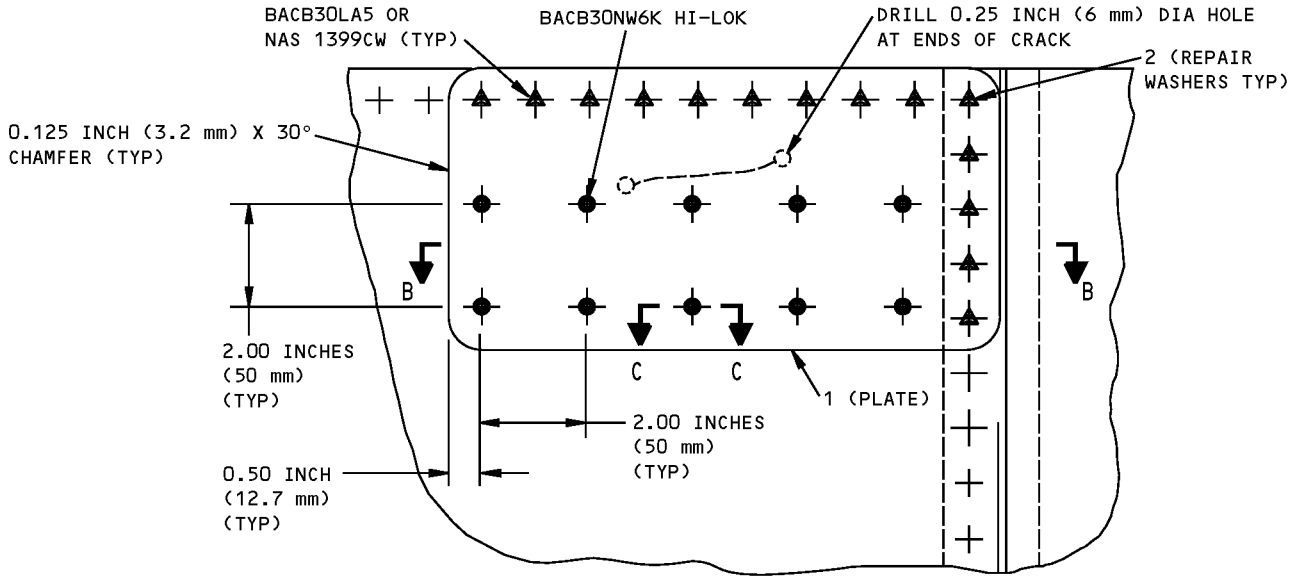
BACB30LA5 OR
NAS 1399CW (TYP)

BACB30NW6K HI-LOK

DRILL 0.25 INCH (6 mm) DIA HOLE
AT ENDS OF CRACK

2 (REPAIR
WASHERS TYP)

0.125 INCH (3.2 mm) X 30°
CHAMFER (TYP)

B

B

C

C

2.00 INCHES
(50 mm)
(TYP)

1 (PLATE)

2.00 INCHES
(50 mm)
(TYP)

0.50 INCH
(12.7 mm)
(TYP)